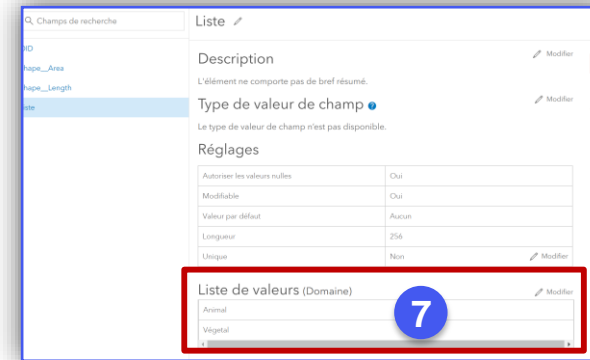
Champs de recherche

IID
hape__Area
hape__Length
iste

Liste

Description
Modifier
L'élément ne comporte pas de bref résumé.

Type de valeur de champ
Modifier
Le type de valeur de champ n'est pas disponible.

Réglages

| | |
|---|---|
| Autoriser les valeurs nulles | Oui |
| Modifiable | Oui |
| Valeur par défaut | Aucun |
| Longueur | 256 |
| Unique | Non |

Modifier

Liste de valeurs (Domaine)
Modifier
7

Animal
Végetal